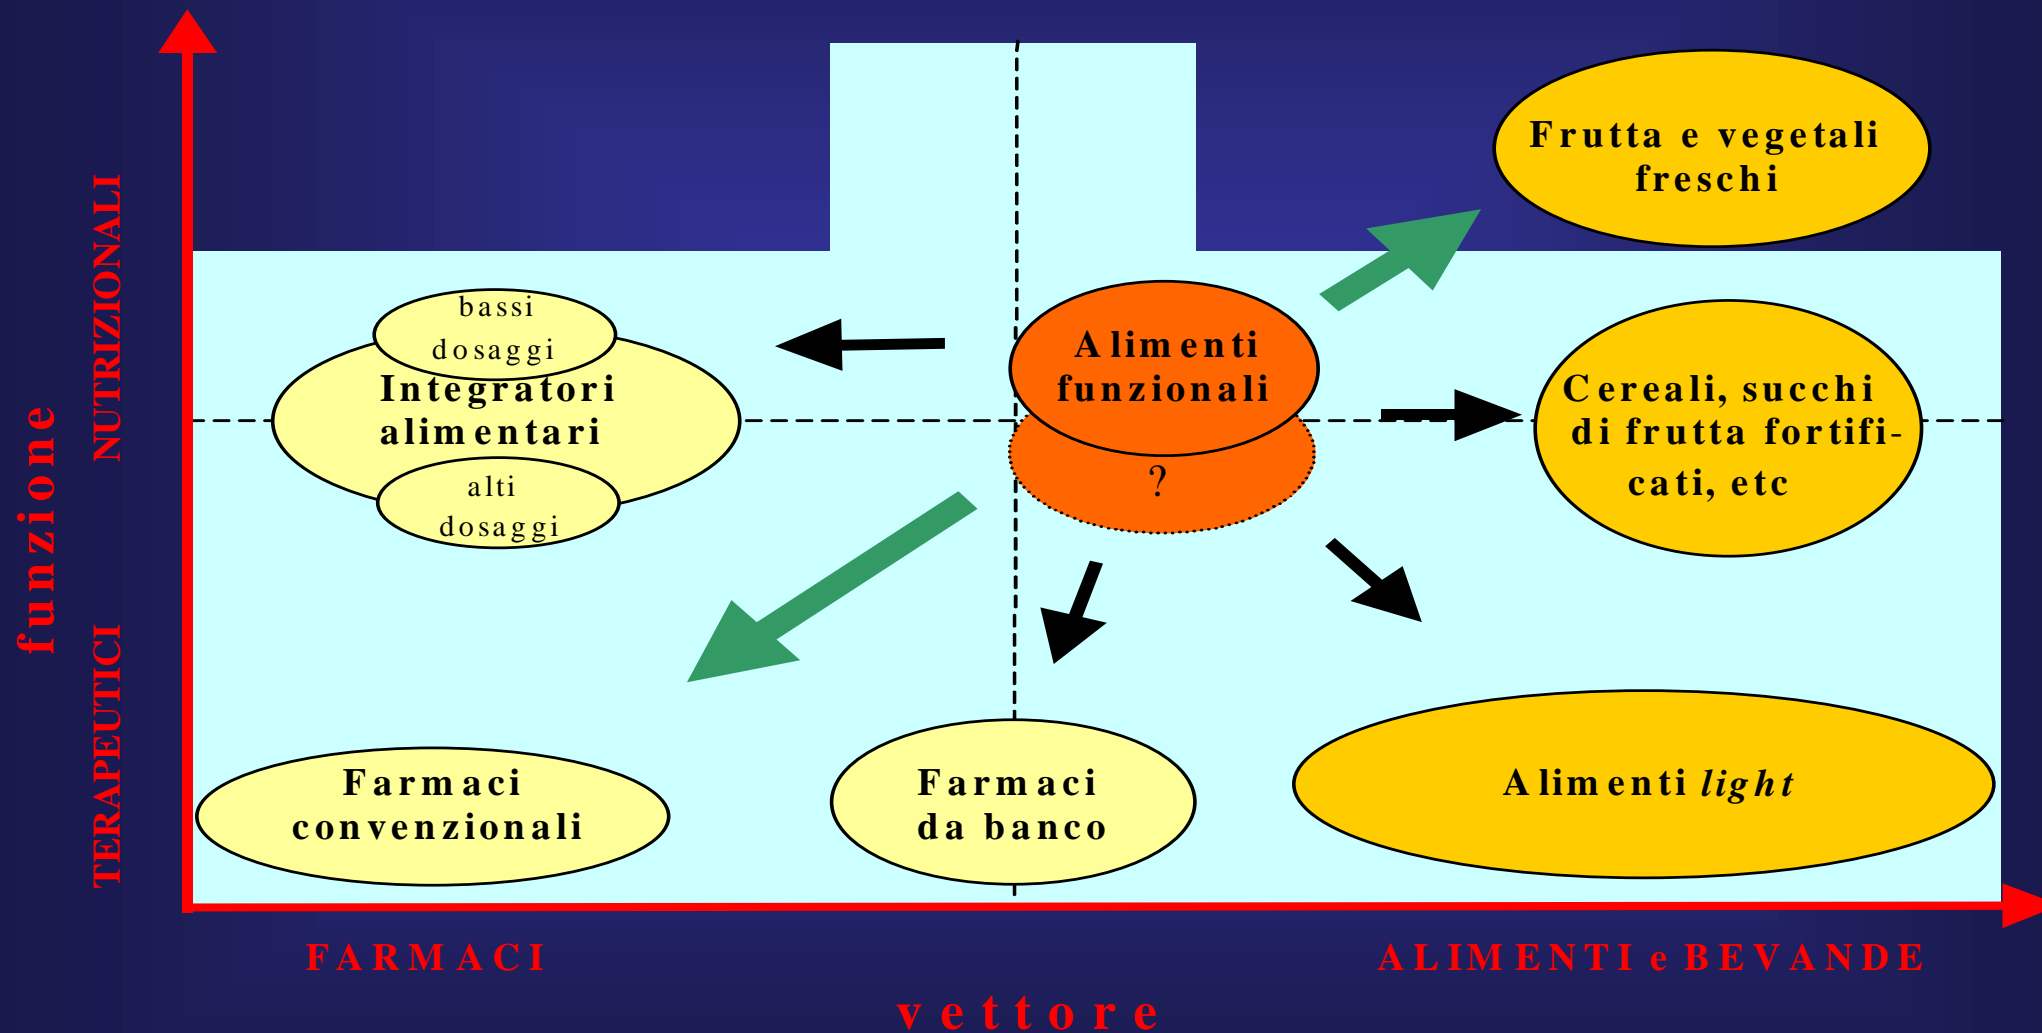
funzione

NUTRIZIONALI

TERAPEUTICI

Frutta e vegetali freschi

bassi dosaggi

Integratori alimentari

alti dosaggi

Alimenti funzionali

?

Cereali, succhi di frutta fortificati, etc

Farmaci convenzionali

Farmaci da banco

Alimenti *light*

FARMACI

ALIMENTI e BEVANDE

vettore